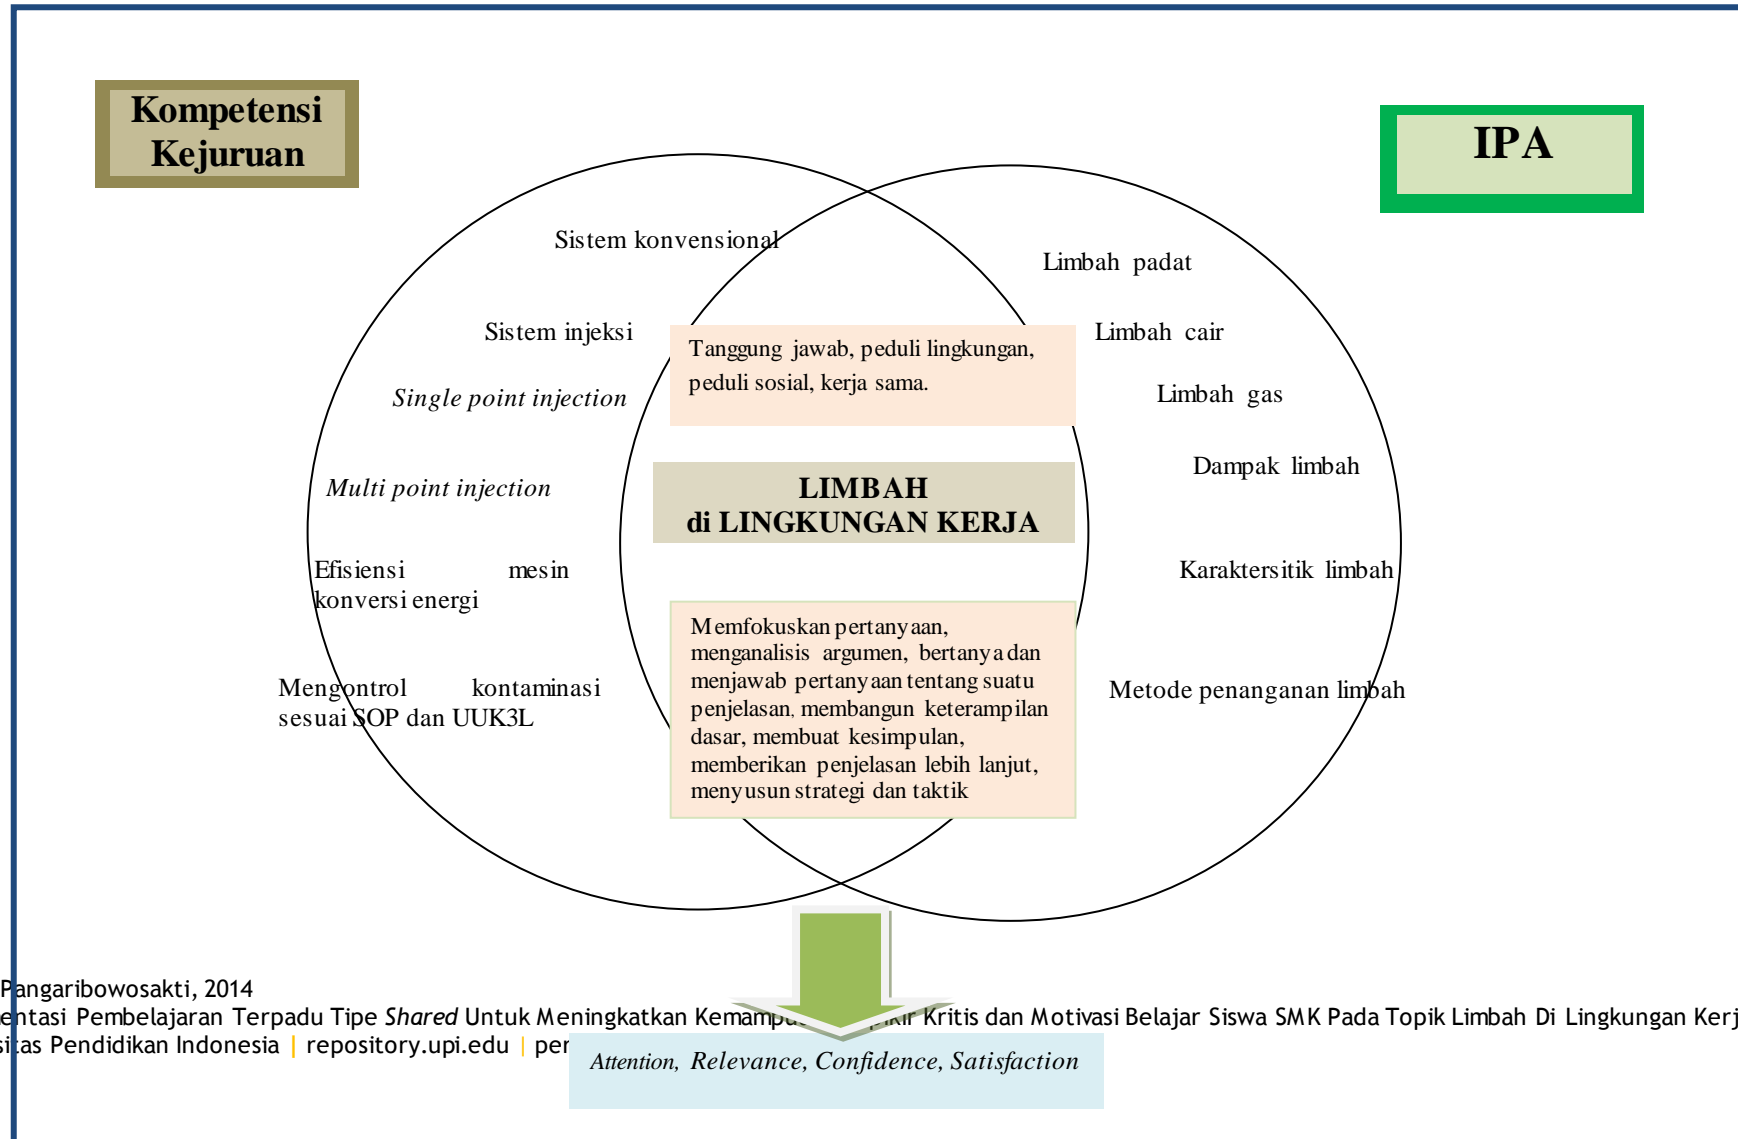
Kompetensi Kejuruan

IPA

Sistem konvensional

Sistem injeksi

*Single point injection*

*Multi point injection*

Efisiensi mesin konversi energi

Mengontrol kontaminasi sesuai SOP dan UUK3L

Limbah padat

Limbah cair

Limbah gas

Dampak limbah

Karaktersitik limbah

Metode penanganan limbah

Tanggung jawab, peduli lingkungan, peduli sosial, kerja sama.

LIMBAH
di LINGKUNGAN KERJA

Memfokuskan pertanyaan, menganalisis argumen, bertanya dan menjawab pertanyaan tentang suatu penjelasan, membangun keterampilan dasar, membuat kesimpulan, memberikan penjelasan lebih lanjut, menyusun strategi dan taktik

Pangaribowosakti, 2014
entasi Pembelajaran Terpadu Tipe *Shared* Untuk Meningkatkan Kemamp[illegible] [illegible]ikir Kritis dan Motivasi Belajar Siswa SMK Pada Topik Limbah Di Lingkungan Kerj
sitas Pendidikan Indonesia | repository.upi.edu | per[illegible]

*Attention, Relevance, Confidence, Satisfaction*